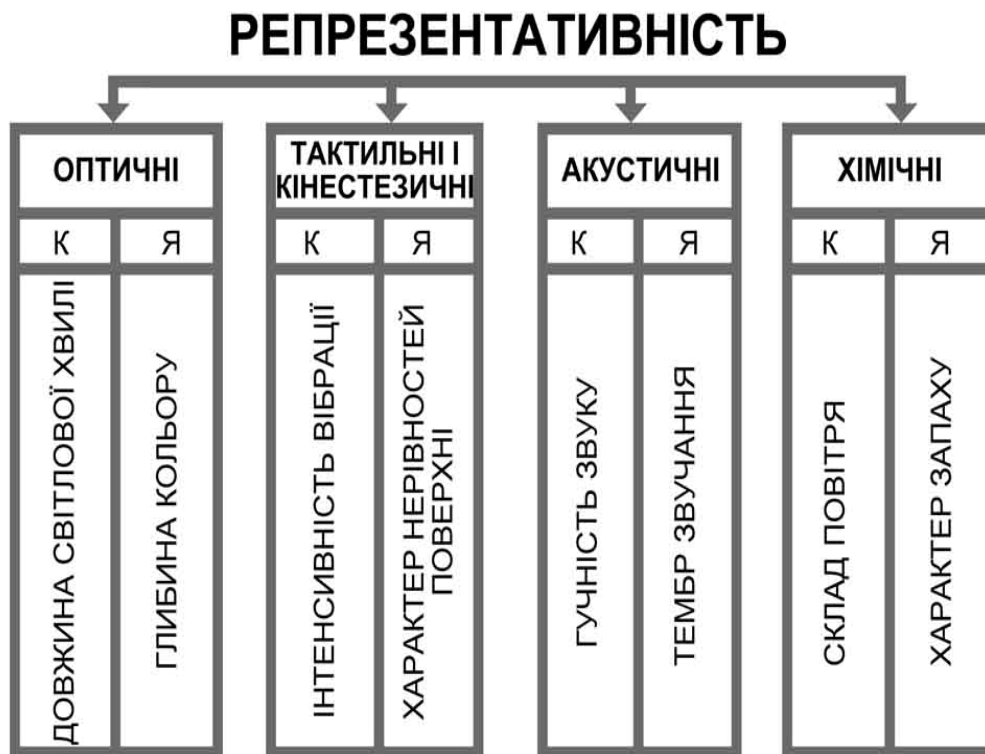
РЕПРЕЗЕНТАТИВНІСТЬ

ОПТИЧНІ

К | Я

ДОВЖИНА СВІТЛОВОЇ ХВИЛІ

ГЛИБИНА КОЛЬОРУ

ТАКТИЛЬНІ І КІНЕСТЕЗИЧНІ

К | Я

ІНТЕНСИВНІСТЬ ВІБРАЦІЇ

ХАРАКТЕР НЕРІВНОСТЕЙ ПОВЕРХНІ

АКУСТИЧНІ

К | Я

ГУЧНІСТЬ ЗВУКУ

ТЕМБР ЗВУЧАННЯ

ХІМІЧНІ

К | Я

СКЛАД ПОВІТРЯ

ХАРАКТЕР ЗАПАХУ